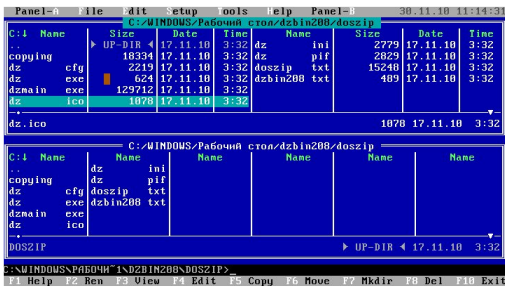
Panel-A File Edit Setup Tools Help Panel-B 30.11.10 14:43
C:/WINDOWS/Рабочий стол/dzbin208/doszip

| C:↓ Name | Size | Date | Time | Name | Size | Date | Time |
|---|---|---|---|---|---|---|---|
| .. | ▶ UP-DIR ◀ | 17.11.10 | 3:32 | dz ini | 2779 | 17.11.10 | 3:32 |
| copying | 18334 | 17.11.10 | 3:32 | dz pif | 2029 | 17.11.10 | 3:32 |
| dz cfg | 2219 | 17.11.10 | 3:32 | doszip txt | 15240 | 17.11.10 | 3:32 |
| dz exe | 624 | 17.11.10 | 3:32 | dzbin208 txt | 489 | 17.11.10 | 3:32 |
| dzmain exe | 129712 | 17.11.10 | 3:32 | | | | |
| dz ico | 1078 | 17.11.10 | 3:32 | | | | |

dz.ico 1078 17.11.10 3:32

C:/WINDOWS/Рабочий стол/dzbin208/doszip

| C:↓ Name | Name | Name | Name | Name | Name |
|---|---|---|---|---|---|
| .. | dz ini | | | | |
| copying | dz pif | | | | |
| dz cfg | doszip txt | | | | |
| dz exe | dzbin208 txt | | | | |
| dzmain exe | | | | | |
| dz ico | | | | | |

DOSZIP ▶ UP-DIR ◀ 17.11.10 3:32

C:\WINDOWS\РАБОЧИ~1\DZBIN208\DOSZIP>_
F1 Help F2 Ren F3 View F4 Edit F5 Copy F6 Move F7 Mkdir F8 Del F10 Exit